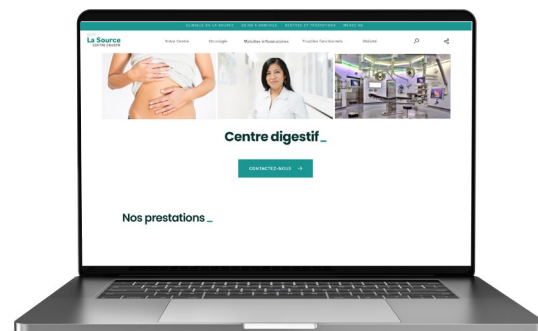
CLINIQUE DE LA SOURCE   SOINS À DOMICILE   CENTRES ET PRESTATIONS   MÉDECINS

La Source
CENTRE DIGESTIF

Notre Centre   Oncologie   Maladies inflammatoires   Troubles fonctionnels   Obésité

Centre digestif_

CONTACTEZ-NOUS →

Nos prestations_